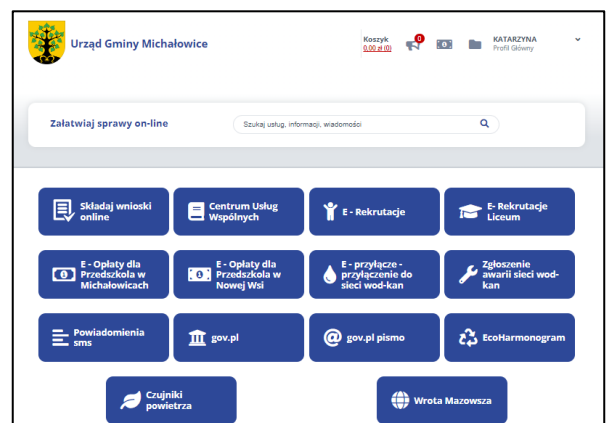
Urząd Gminy Michałowice

Koszyk
0,00 zł (0)

0

KATARZYNA
Profil Główny

Załatwiaj sprawy on-line

Szukaj usług, informacji, wiadomości

Składaj wnioski online

Centrum Usług Wspólnych

E - Rekrutacje

E- Rekrutacje Liceum

E - Opłaty dla Przedszkola w Michałowicach

E - Opłaty dla Przedszkola w Nowej Wsi

E - przyłącze - przyłączenie do sieci wod-kan

Zgłoszenie awarii sieci wod-kan

Powiadomienia sms

gov.pl

gov.pl pismo

EcoHarmonogram

Czujniki powietrza

Wrota Mazowsza